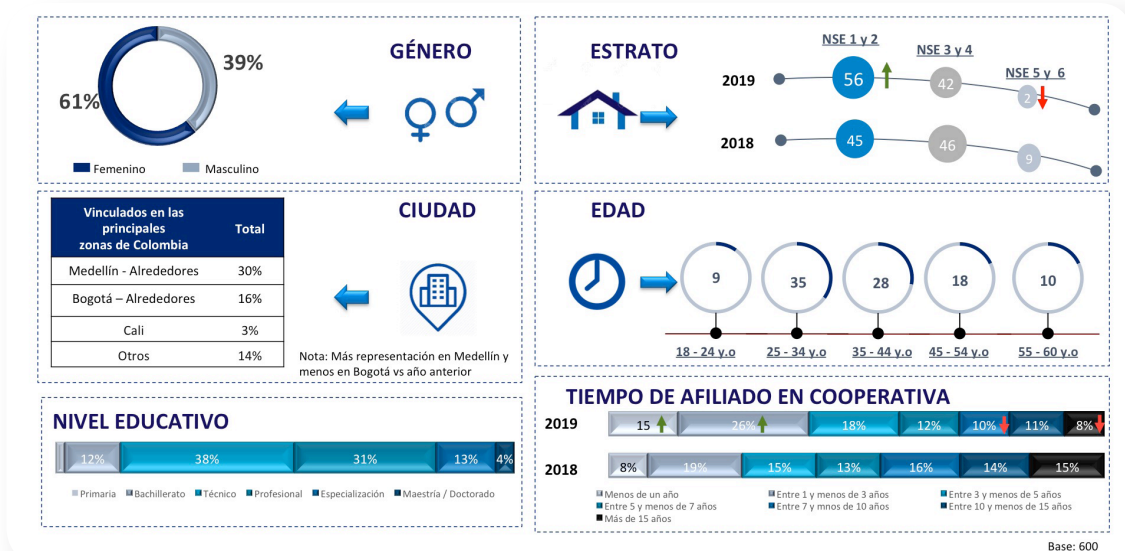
GÉNERO

39%

61%

Femenino Masculino

ESTRATO

NSE 1 y 2 NSE 3 y 4 NSE 5 y 6

2019 56 42 2

2018 45 46 9

CIUDAD

| Vinculados en las principales zonas de Colombia | Total |
|---|---|
| Medellín - Alrededores | 30% |
| Bogotá – Alrededores | 16% |
| Cali | 3% |
| Otros | 14% |

Nota: Más representación en Medellín y menos en Bogotá vs año anterior

EDAD

9 35 28 18 10

18 - 24 y.o 25 - 34 y.o 35 - 44 y.o 45 - 54 y.o 55 - 60 y.o

NIVEL EDUCATIVO

12% 38% 31% 13% 4%

Primaria Bachillerato Técnico Profesional Especialización Maestría / Doctorado

TIEMPO DE AFILIADO EN COOPERATIVA

2019 15 26% 18% 12% 10% 11% 8%

2018 8% 19% 15% 13% 16% 14% 15%

Menos de un año Entre 1 y menos de 3 años Entre 3 y menos de 5 años Entre 5 y menos de 7 años Entre 7 y menos de 10 años Entre 10 y menos de 15 años Más de 15 años

Base: 600